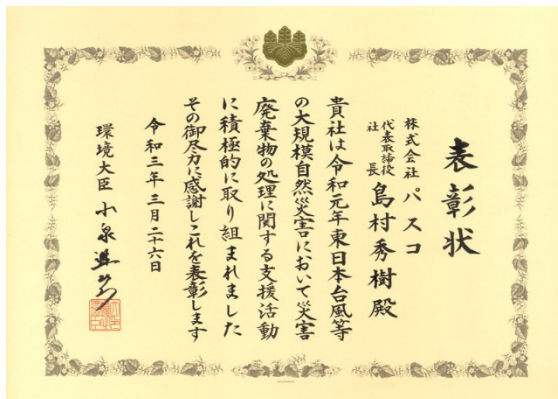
表彰状

株式会社 パスコ
代表取締役社長 島村秀樹殿

貴社は令和元年東日本台風等の大規模自然災害において災害廃棄物の処理に関する支援活動に積極的に取り組まれましたその御尽力に感謝しこれを表彰します

令和三年三月二十六日

環境大臣 小泉進次郎